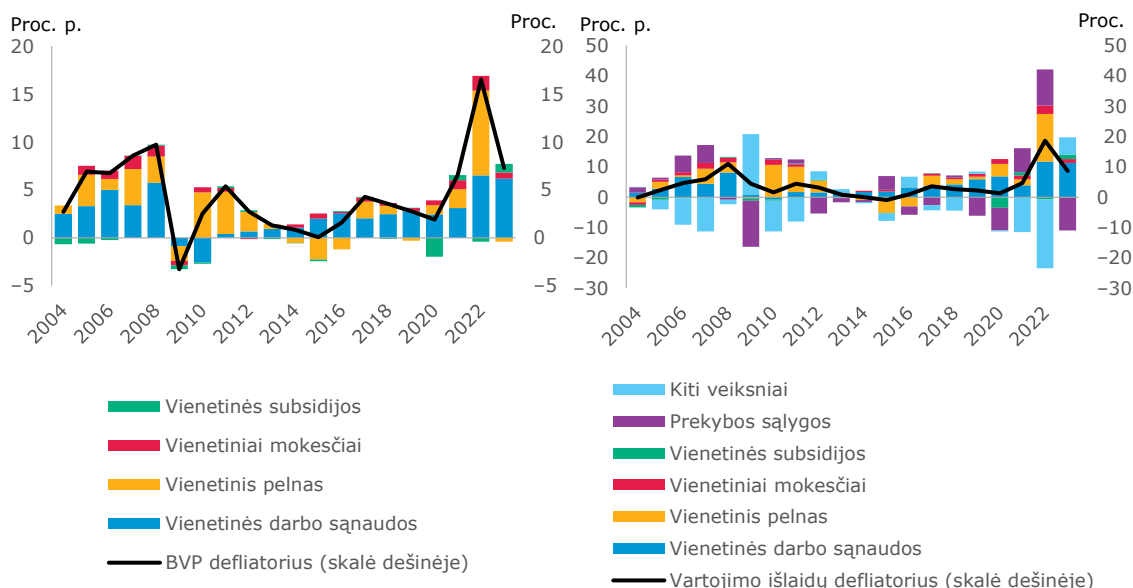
Proc. p.
Proc.
20
15
10
5
0
−5
20
15
10
5
0
−5
2004
2006
2008
2010
2012
2014
2016
2018
2020
2022

Vienetinės subsidijos
Vienetiniai mokesčiai
Vienetinis pelnas
Vienetinės darbo sąnaudos
BVP defliatorius (skalė dešinėje)

Proc. p.
Proc.
50
40
30
20
10
0
−10
−20
−30
50
40
30
20
10
0
−10
−20
−30
2004
2006
2008
2010
2012
2014
2016
2018
2020
2022

Kiti veiksniai
Prekybos sąlygos
Vienetinės subsidijos
Vienetiniai mokesčiai
Vienetinis pelnas
Vienetinės darbo sąnaudos
Vartojimo išlaidų defliatorius (skalė dešinėje)